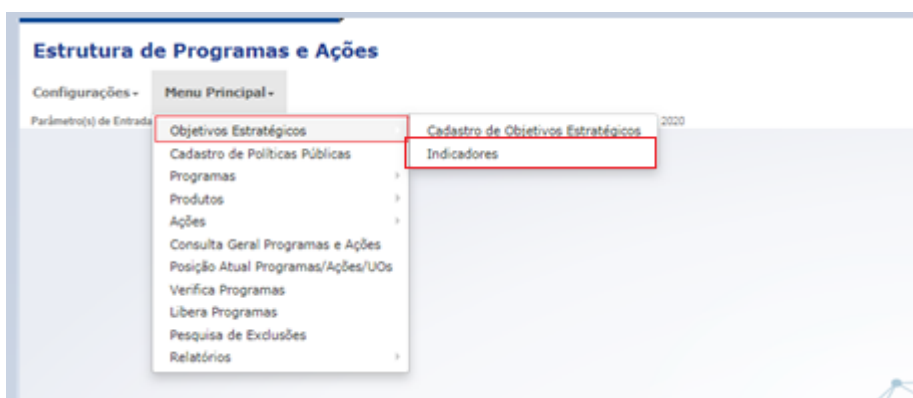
Estrutura de Programas e Ações

Configurações ▾ Menu Principal ▾

Parâmetro(s) de Entrada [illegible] 2020

Objetivos Estratégicos
Cadastro de Políticas Públicas
Programas
Produtos
Ações
Consulta Geral Programas e Ações
Posição Atual Programas/Ações/UOs
Verifica Programas
Libera Programas
Pesquisa de Exclusões
Relatórios

Cadastro de Objetivos Estratégicos
Indicadores